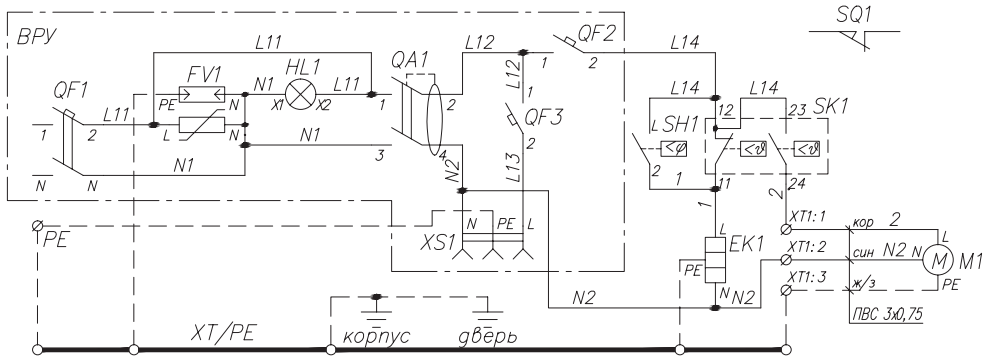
ВРУ
SQ1
L11
L12
QF2
L14
FV1
HL1
QA1
QF1
L11
PE
N1
N
L11
1
2
1
L14
L14
L12
1
X1
X2
QF3
12
23
SK1
1
2
L
N
SH1
L
N1
3
4
2
N2
L13
2
1
11
2
24
N
N1
N
PE
1
XT1:1
кор
2
PE
N
PE
L
XS1
EK1
L
XT1:2
син
N2
N
M
M1
PE
XT1:3
ж/з
PE
N
N2
N2
ПВС 3x0,75
XT/PE
корпус
дверь